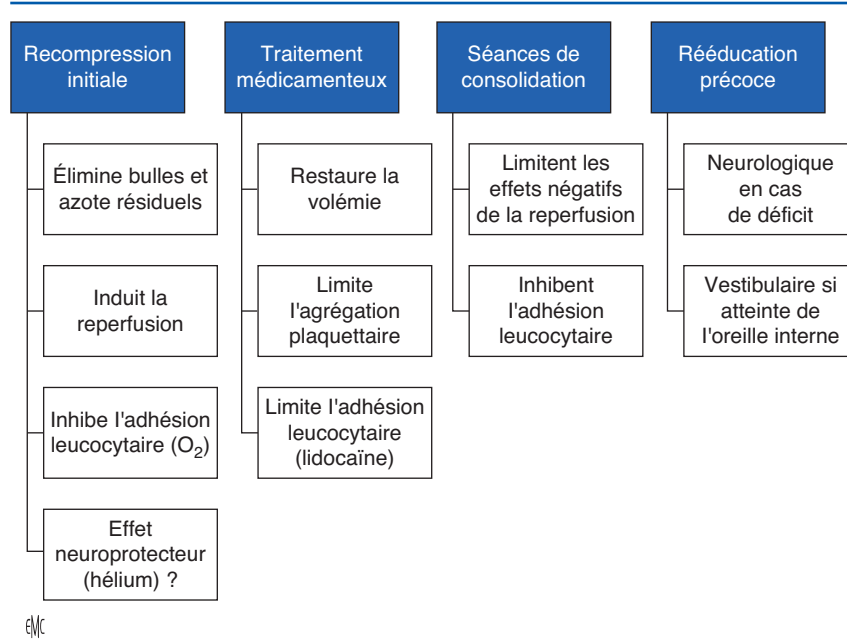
Recompression initiale

Élimine bulles et azote résiduels

Induit la reperfusion

Inhibe l'adhésion leucocytaire ($O_2$)

Effet neuroprotecteur (hélium) ?

Traitement médicamenteux

Restaure la volémie

Limite l'agrégation plaquettaire

Limite l'adhésion leucocytaire (lidocaïne)

Séances de consolidation

Limitent les effets négatifs de la reperfusion

Inhibent l'adhésion leucocytaire

Rééducation précoce

Neurologique en cas de déficit

Vestibulaire si atteinte de l'oreille interne

EMC